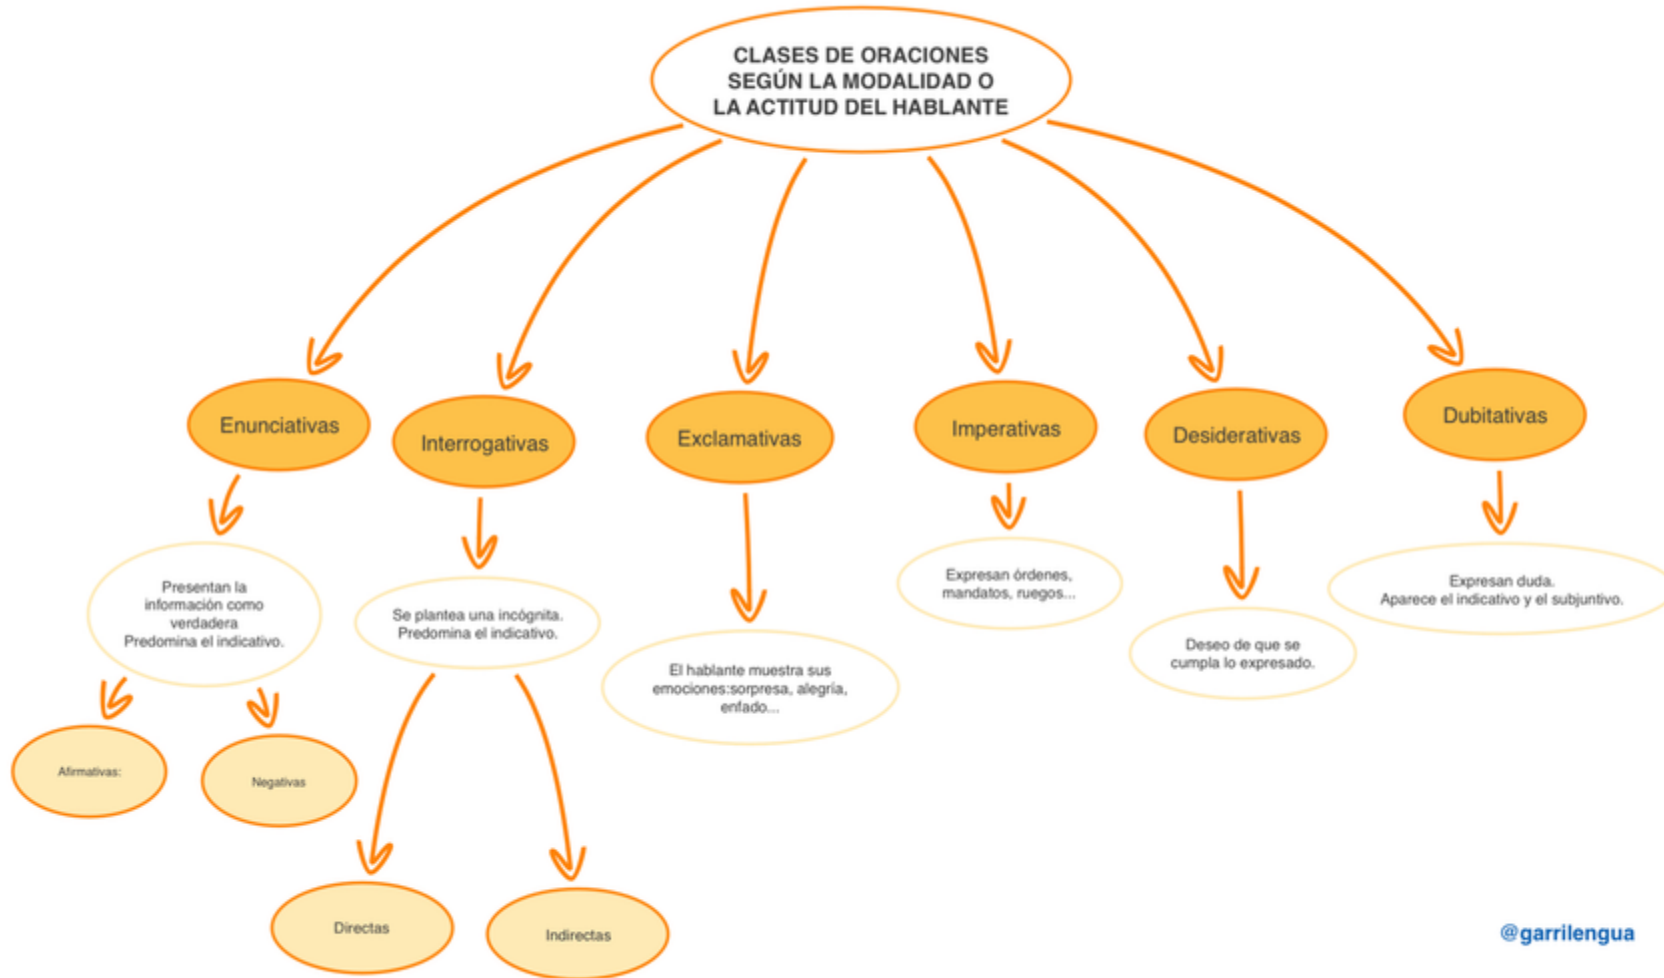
CLASES DE ORACIONES SEGÚN LA MODALIDAD O LA ACTITUD DEL HABLANTE

Enunciativas

Presentan la información como verdadera Predomina el indicativo.

Afirmativas:

Negativas

Interrogativas

Se plantea una incógnita. Predomina el indicativo.

Directas

Indirectas

Exclamativas

El hablante muestra sus emociones:sorpresa, alegría, enfado...

Imperativas

Expresan órdenes, mandatos, ruegos...

Desiderativas

Deseo de que se cumpla lo expresado.

Dubitativas

Expresan duda. Aparece el indicativo y el subjuntivo.

@garrilengua